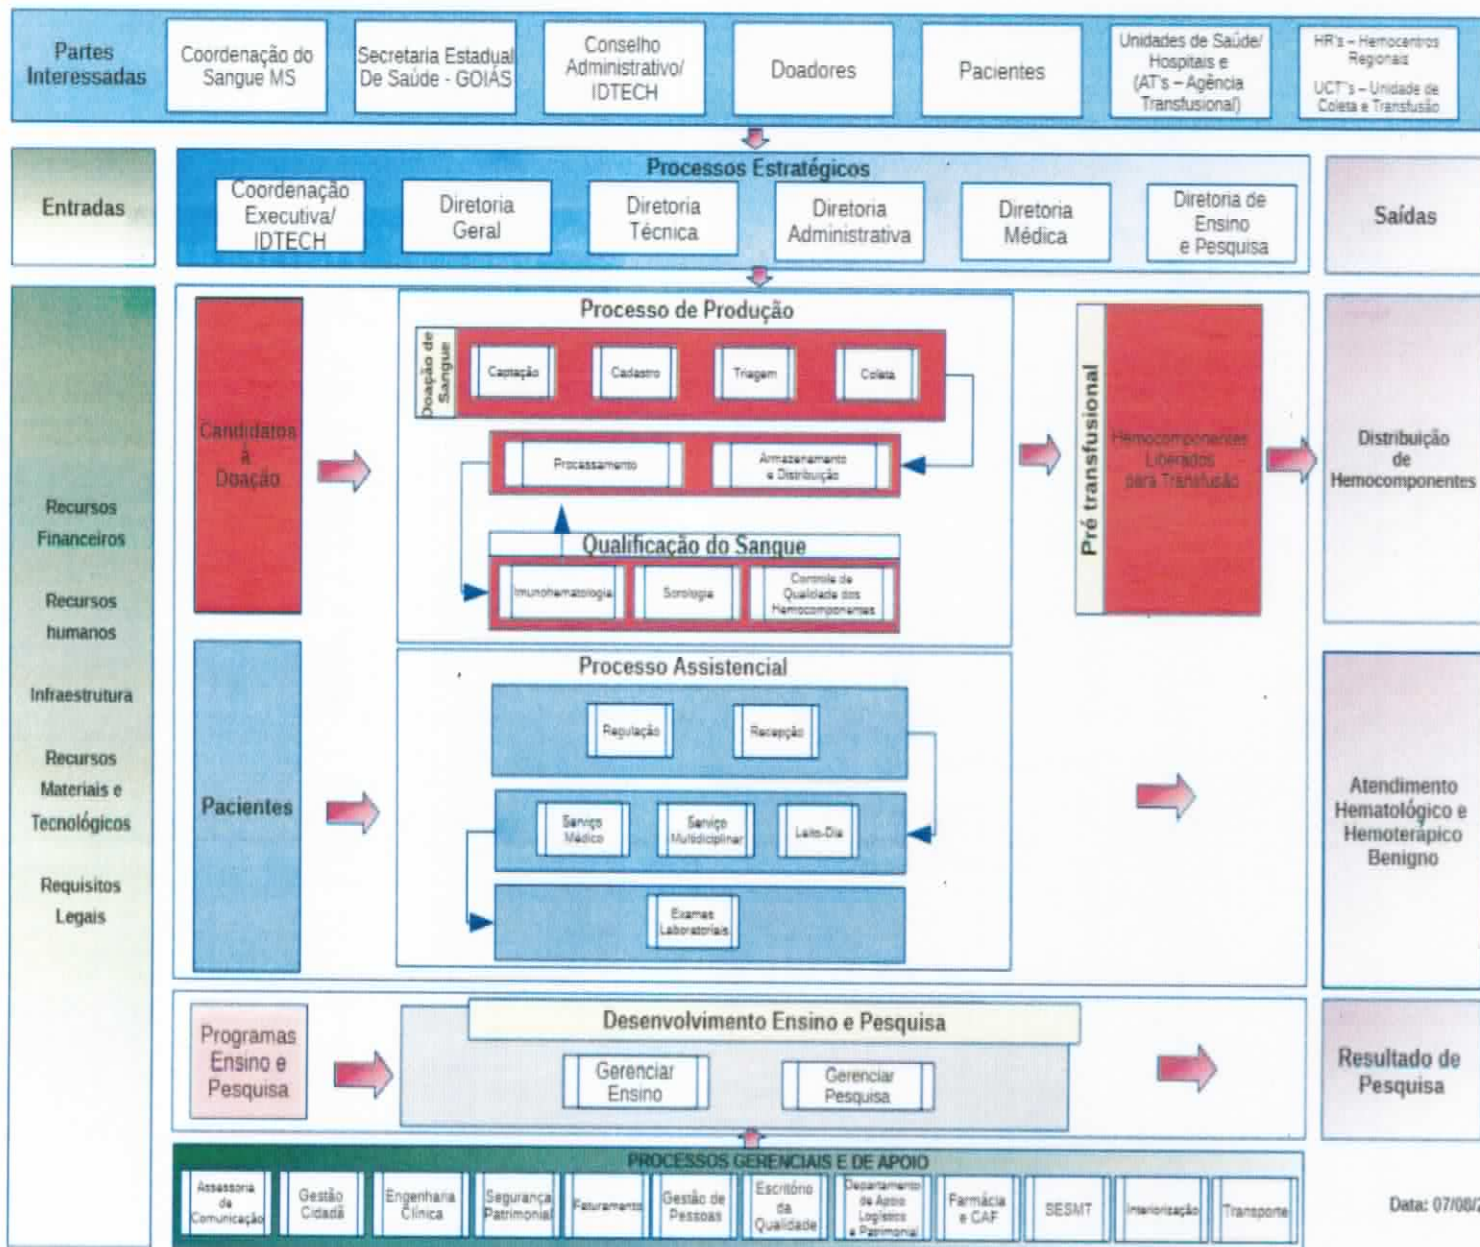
Partes Interessadas

Coordenação do Sangue MS

Secretaria Estadual De Saúde - GOIÁS

Conselho Administrativo/ IDTECH

Doadores

Pacientes

Unidades de Saúde/ Hospitais e (AT's – Agência Transfusional)

HR's – Hemocentros Regionais

UCT's – Unidade de Coleta e Transfusão

Entradas

Processos Estratégicos

Coordenação Executiva/ IDTECH

Diretoria Geral

Diretoria Técnica

Diretoria Administrativa

Diretoria Médica

Diretoria de Ensino e Pesquisa

Saídas

Recursos Financeiros

Recursos humanos

Infraestrutura

Recursos Materiais e Tecnológicos

Requisitos Legais

Candidatos à Doação

Processo de Produção

Doação de Sangue

Captação

Cadastro

Triagem

Coleta

Processamento

Armazenamento e Distribuição

Qualificação do Sangue

Imunohematologia

Sorologia

Controle de Qualidade dos Hemocomponentes

Pré transfusional

Hemocomponentes Liberados para Transfusão

Distribuição de Hemocomponentes

Pacientes

Processo Assistencial

Regulação

Recepção

Serviço Médico

Serviço Multidisciplinar

Leito-Dia

Exames Laboratoriais

Atendimento Hematológico e Hemoterápico Benigno

Programas Ensino e Pesquisa

Desenvolvimento Ensino e Pesquisa

Gerenciar Ensino

Gerenciar Pesquisa

Resultado de Pesquisa

PROCESSOS GERENCIAIS E DE APOIO

Assessoria de Comunicação

Gestão Cidadã

Engenharia Clínica

Segurança Patrimonial

Faturamento

Gestão de Pessoas

Escritório da Qualidade

Departamento de Apoio Logístico e Patrimonial

Farmácia e CAF

SESMT

Interiorização

Transporte

Data: 07/08/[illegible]